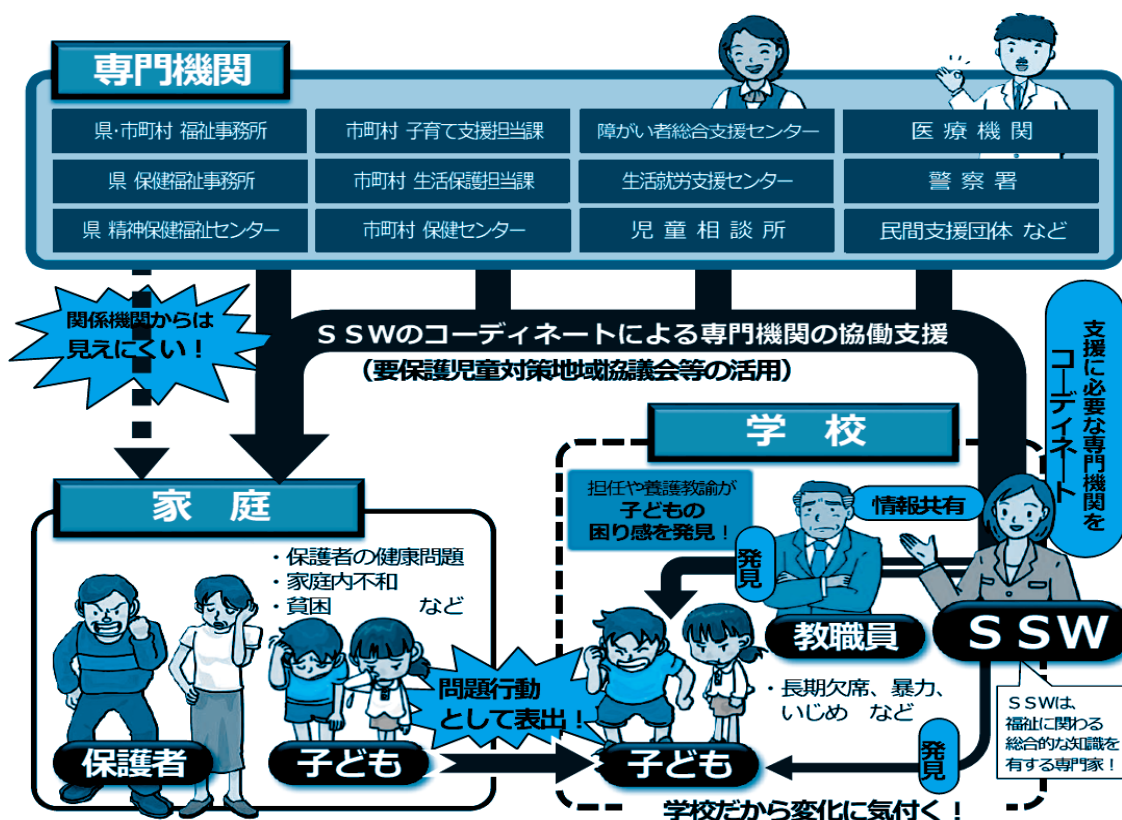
専門機関

| | | | |
|---|---|---|---|
| 県・市町村 福祉事務所 | 市町村 子育て支援担当課 | 障がい者総合支援センター | 医療機関 |
| 県 保健福祉事務所 | 市町村 生活保護担当課 | 生活就労支援センター | 警察署 |
| 県 精神保健福祉センター | 市町村 保健センター | 児童相談所 | 民間支援団体 など |

関係機関からは見えにくい！

SSWのコーディネートによる専門機関の協働支援
（要保護児童対策地域協議会等の活用）

支援に必要な専門機関をコーディネート

学校

担任や養護教諭が子どもの困り感を発見！

情報共有

発見

教職員

SSW

SSWは、福祉に関わる総合的な知識を有する専門家！

家庭

・保護者の健康問題
・家庭内不和
・貧困　　など

保護者

子ども

問題行動として表出！

・長期欠席、暴力、いじめ　など

子ども

発見

学校だから変化に気付く！